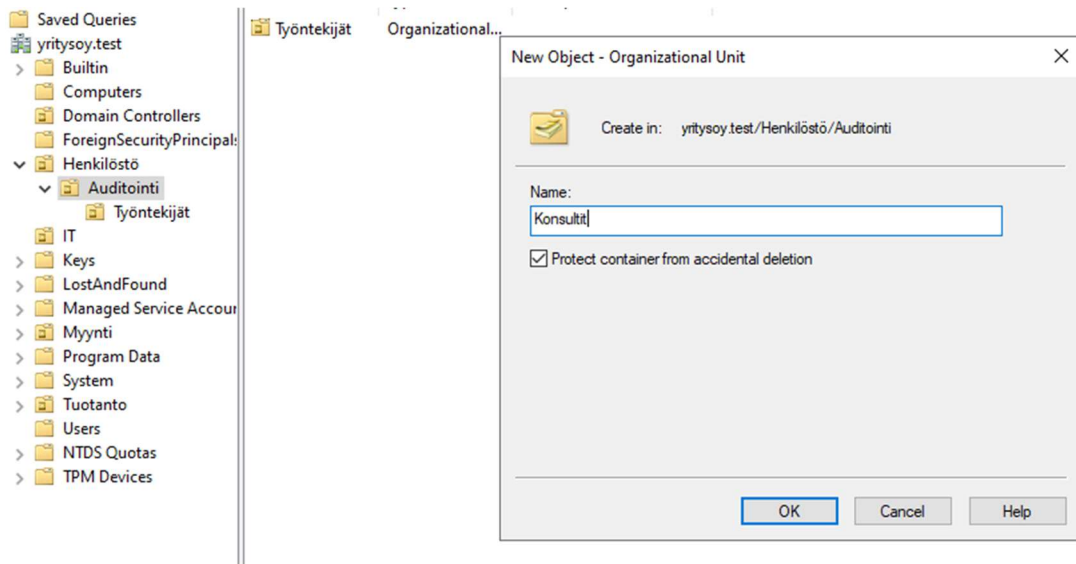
Saved Queries
yritysoy.test
Builtin
Computers
Domain Controllers
ForeignSecurityPrincipal:
Henkilöstö
Auditointi
Työntekijät
IT
Keys
LostAndFound
Managed Service Accour
Myynti
Program Data
System
Tuotanto
Users
NTDS Quotas
TPM Devices

Työntekijät Organizational...

New Object - Organizational Unit

Create in: yritysoy.test/Henkilöstö/Auditointi

Name:
Konsultit

Protect container from accidental deletion

OK Cancel Help